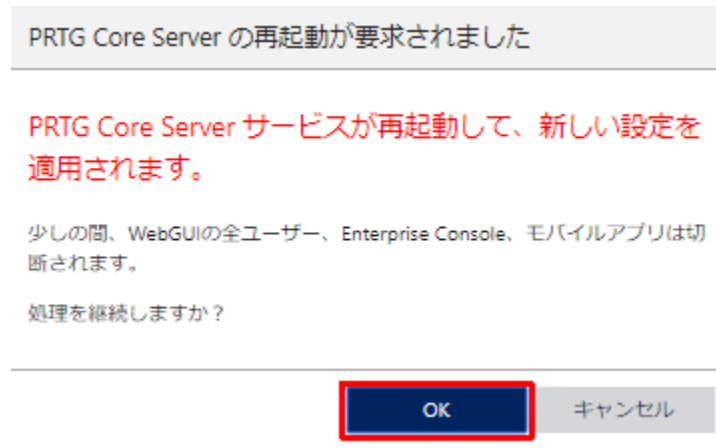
PRTG Core Server の再起動が要求されました

PRTG Core Server サービスが再起動して、新しい設定を適用されます。

少しの間、WebGUIの全ユーザー、Enterprise Console、モバイルアプリは切断されます。

処理を継続しますか？

OK

キャンセル